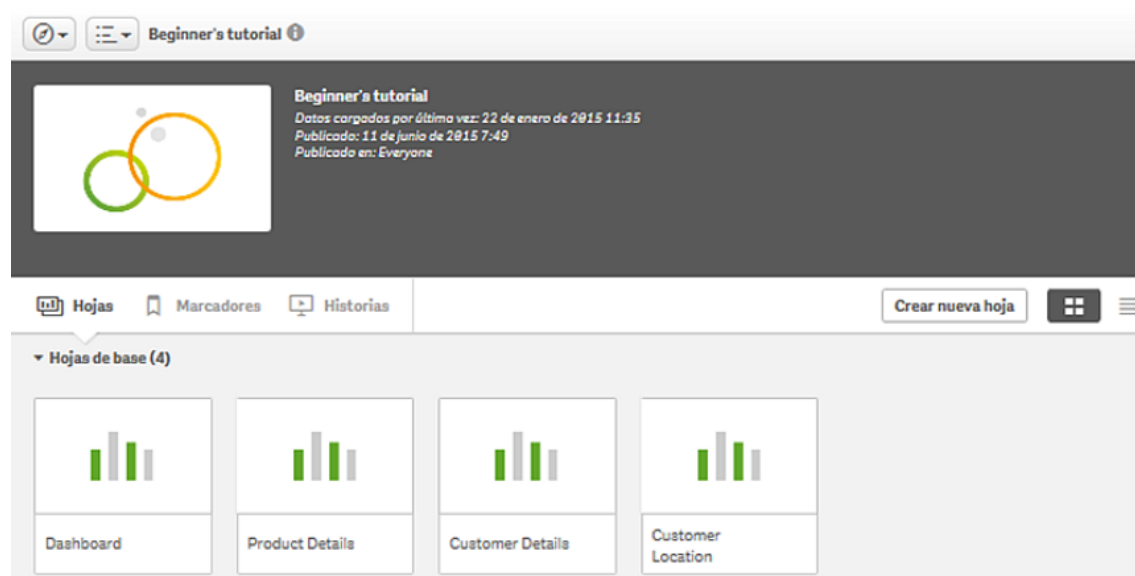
Beginner's tutorial

Beginner's tutorial
Datos cargados por último vez: 22 de enero de 2015 11:35
Publicado: 11 de junio de 2015 7:49
Publicado en: Everyone

Hojas Marcadores Historias

Crear nueva hoja

Hojas de base (4)

Dashboard

Product Details

Customer Details

Customer Location